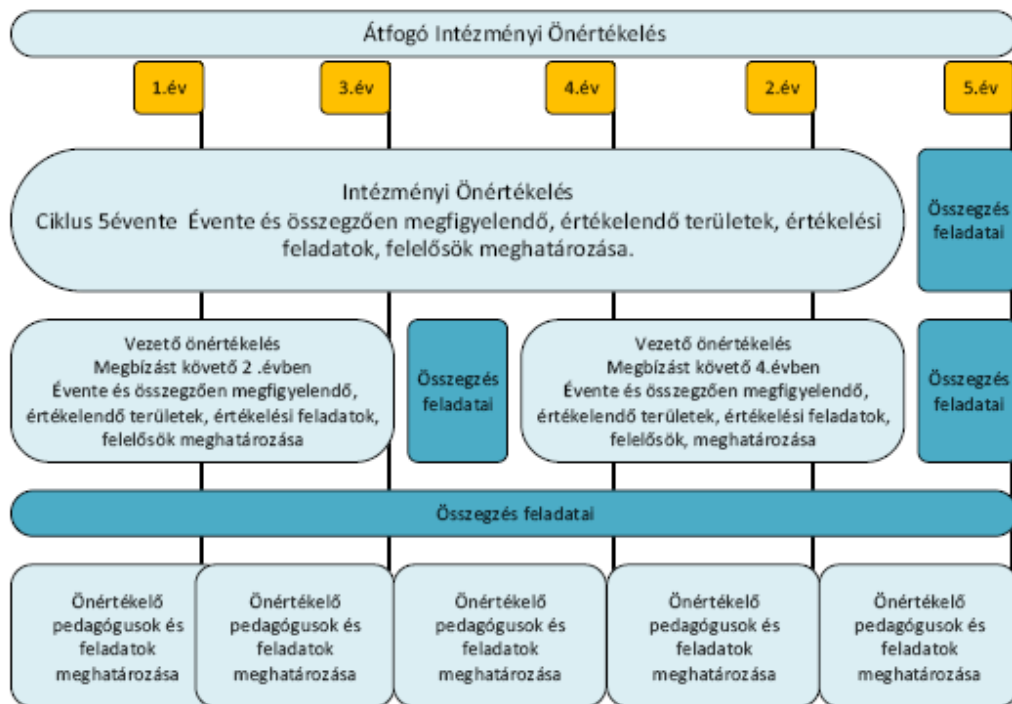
Átfogó Intézményi Önértékelés

1.év

3.év

4.év

2.év

5.év

Intézményi Önértékelés
Ciklus 5évente Évente és összegzően megfigyelendő, értékelendő területek, értékelési feladatok, felelősök meghatározása.

Összegzés feladatai

Vezető önértékelés
Megbízást követő 2 .évben
Évente és összegzően megfigyelendő, értékelendő területek, értékelési feladatok, felelősök meghatározása

Összegzés feladatai

Vezető önértékelés
Megbízást követő 4.évben
Évente és összegzően megfigyelendő, értékelendő területek, értékelési feladatok, felelősök, meghatározása

Összegzés feladatai

Összegzés feladatai

Önértékelő pedagógusok és feladatok meghatározása

Önértékelő pedagógusok és feladatok meghatározása

Önértékelő pedagógusok és feladatok meghatározása

Önértékelő pedagógusok és feladatok meghatározása

Önértékelő pedagógusok és feladatok meghatározása